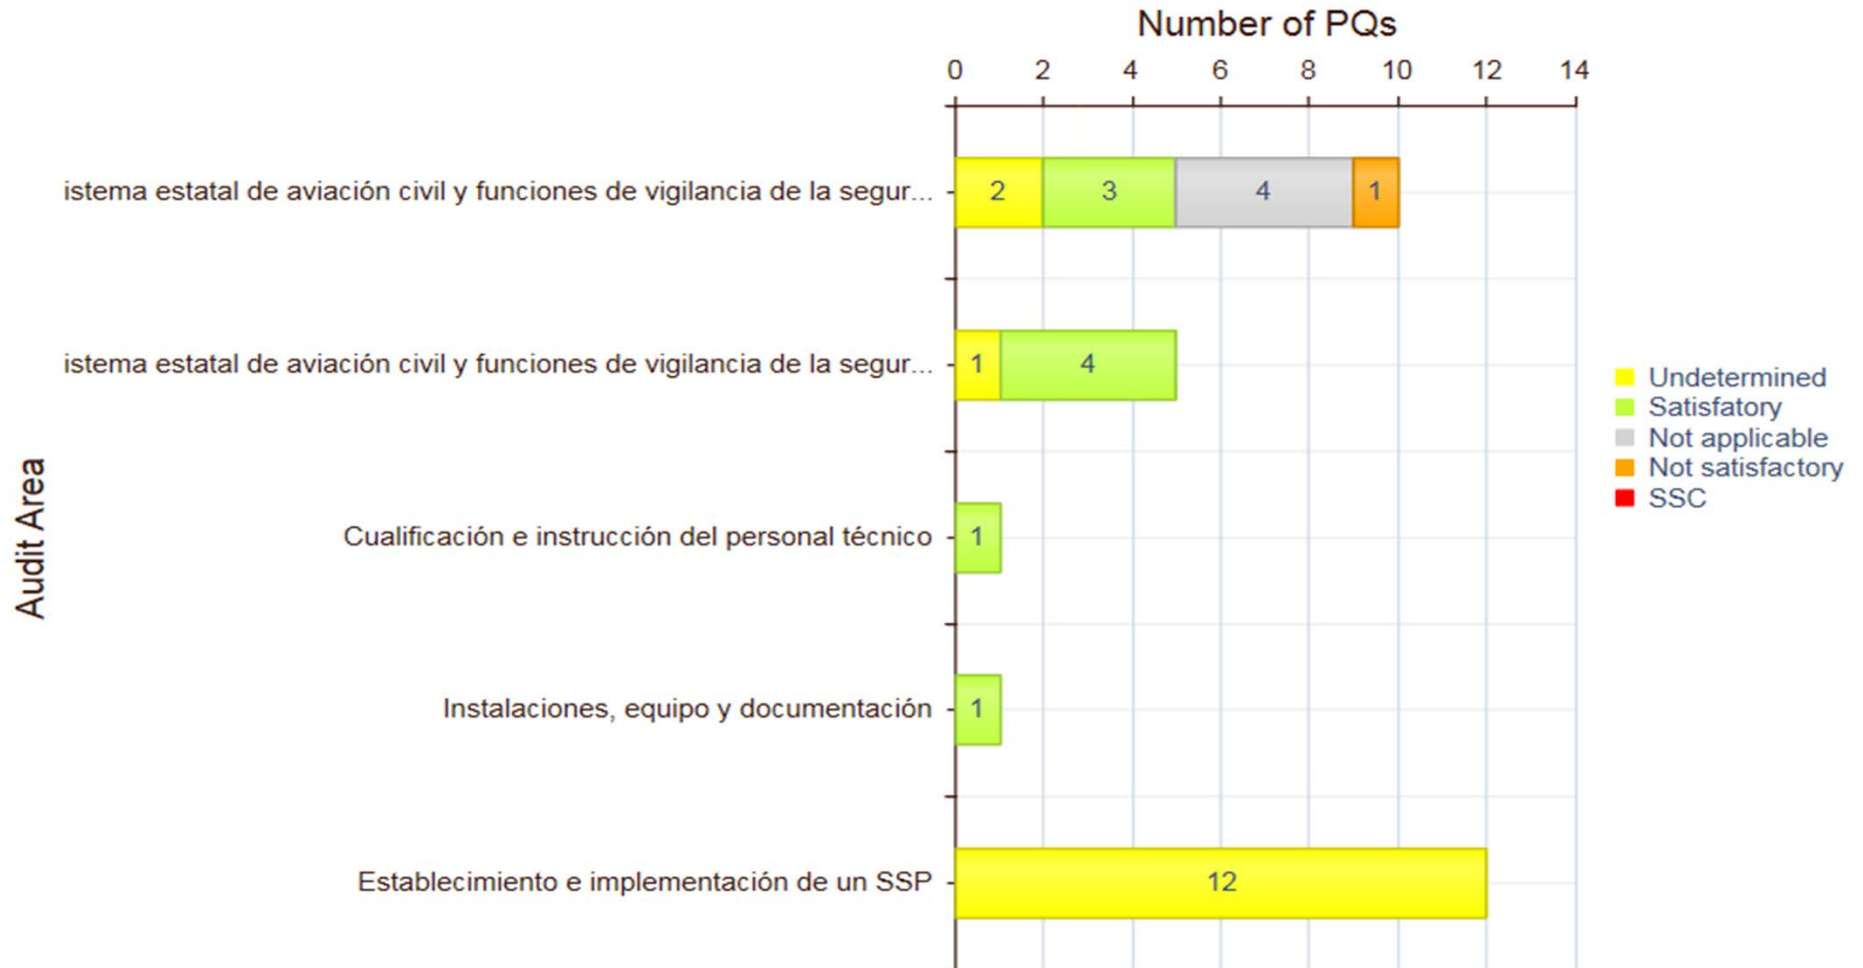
Number of PQs

0 2 4 6 8 10 12 14

Audit Area

istema estatal de aviación civil y funciones de vigilancia de la segur...
2 3 4 1

istema estatal de aviación civil y funciones de vigilancia de la segur...
1 4

Cualificación e instrucción del personal técnico
1

Instalaciones, equipo y documentación
1

Establecimiento e implementación de un SSP
12

Undetermined
Satisfatory
Not applicable
Not satisfactory
SSC